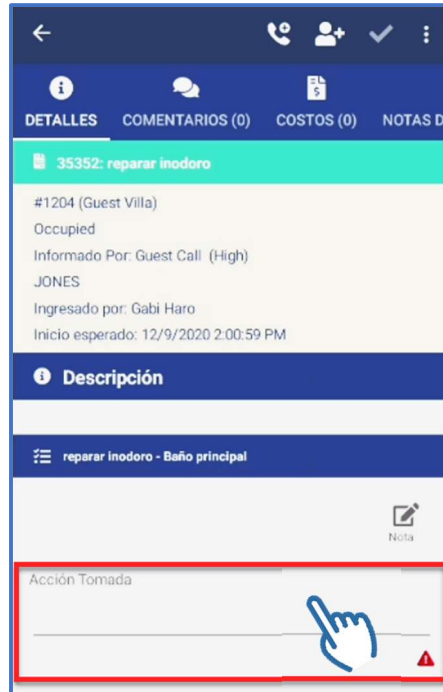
DETALLES COMENTARIOS (0) COSTOS (0) NOTAS D

35352: reparar inodoro

#1204 (Guest Villa)
Occupied
Informado Por: Guest Call (High)
JONES
Ingresado por: Gabi Haro
Inicio esperado: 12/9/2020 2:00:59 PM

Descripción

reparar inodoro - Baño principal

Nota

Acción Tomada